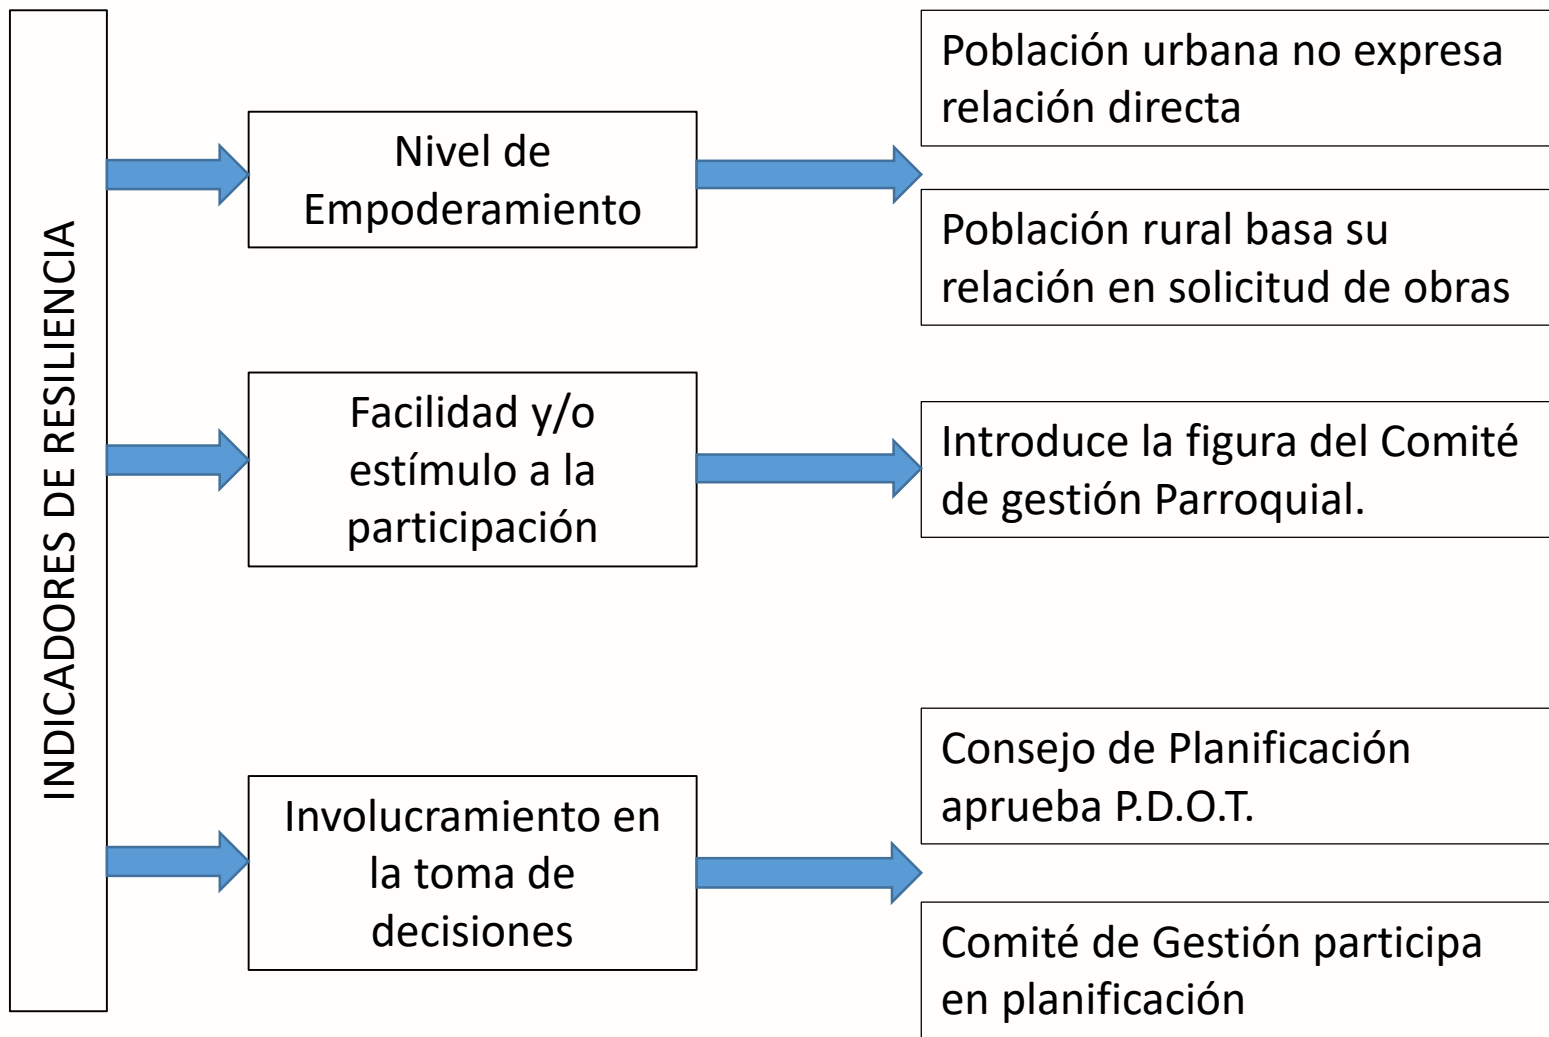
INDICADORES DE RESILIENCIA

Nivel de Empoderamiento

Población urbana no expresa relación directa

Población rural basa su relación en solicitud de obras

Facilidad y/o estímulo a la participación

Introduce la figura del Comité de gestión Parroquial.

Involucramiento en la toma de decisiones

Consejo de Planificación aprueba P.D.O.T.

Comité de Gestión participa en planificación